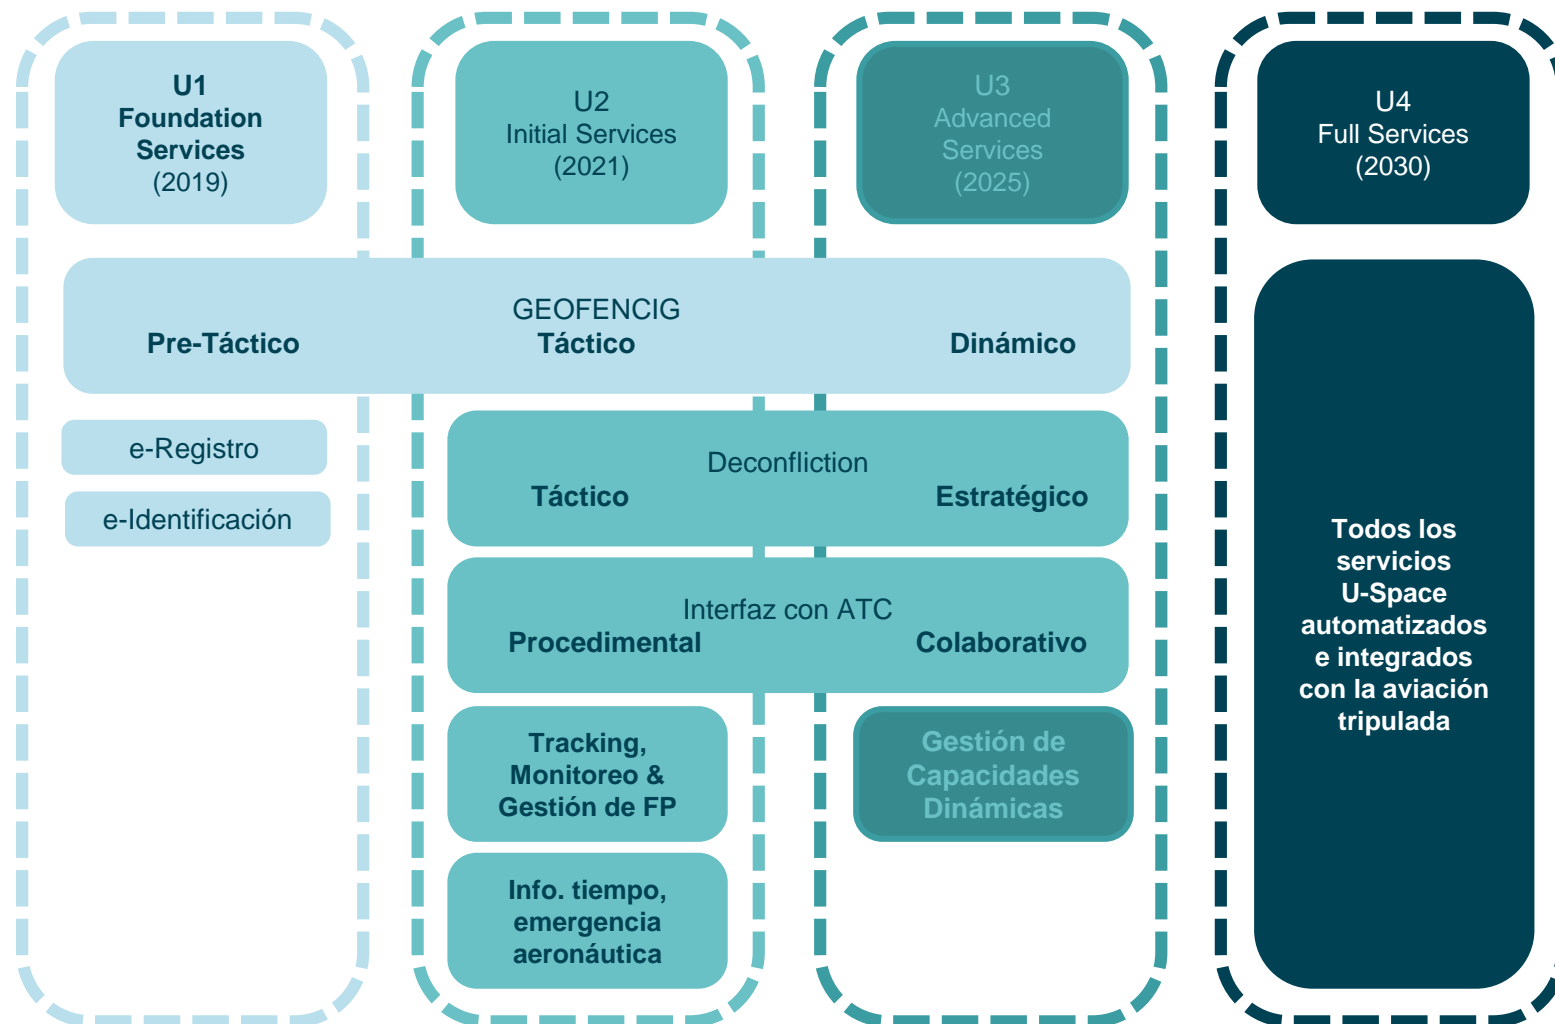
U1
Foundation Services
(2019)

U2
Initial Services
(2021)

U3
Advanced Services
(2025)

U4
Full Services
(2030)

GEOFENCIG
Pre-Táctico
Táctico
Dinámico

e-Registro

e-Identificación

Deconfliction
Táctico
Estratégico

Interfaz con ATC
Procedimental
Colaborativo

Tracking, Monitoreo & Gestión de FP

Info. tiempo, emergencia aeronáutica

Gestión de Capacidades Dinámicas

Todos los servicios U-Space automatizados e integrados con la aviación tripulada